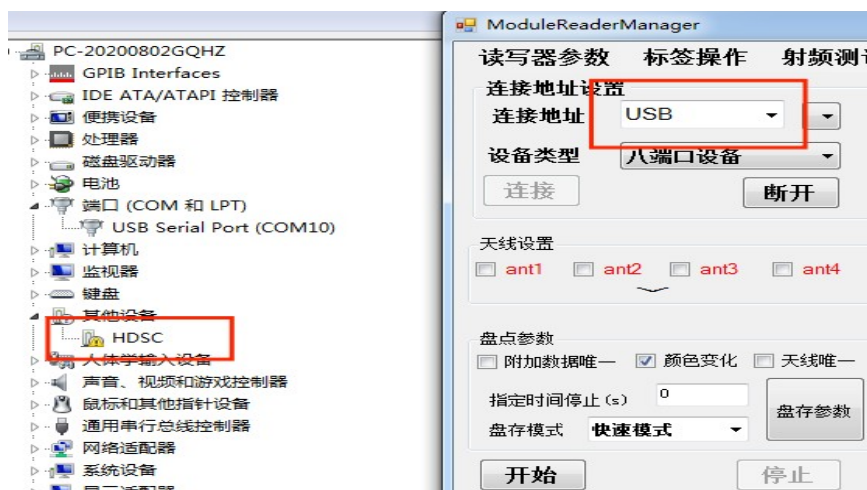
PC-20200802GQHZ
GPIB Interfaces
IDE ATA/ATAPI 控制器
便携设备
处理器
磁盘驱动器
电池
端口 (COM 和 LPT)
USB Serial Port (COM10)
计算机
监视器
键盘
其他设备
HDSC
人体学输入设备
声音、视频和游戏控制器
鼠标和其他指针设备
通用串行总线控制器
网络适配器
系统设备
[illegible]

ModuleReaderManager
读写器参数 标签操作 射频测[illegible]
连接地址设置
连接地址 USB
设备类型 八端口设备
连接
断开
天线设置
ant1 ant2 ant3 ant4
盘点参数
附加数据唯一 颜色变化 天线唯一
指定时间停止 (s) 0
盘存参数
盘存模式 快速模式
开始
停止